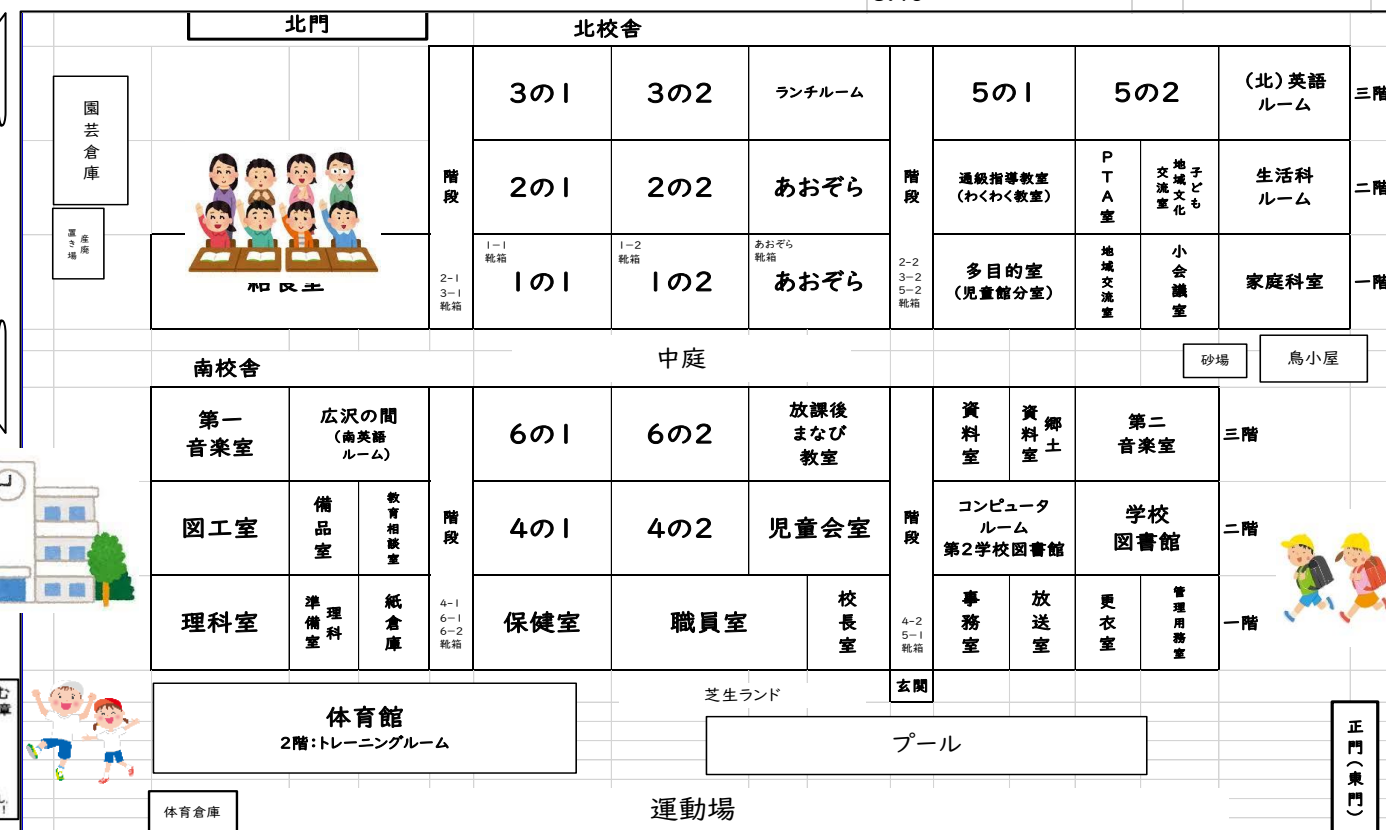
北門

北校舎

園芸倉庫

廃品置き場

和食室

| 階段 | 3の1 | 3の2 | ランチルーム | 階段 | 5の1 | 5の2 | | (北)英語ルーム | 三階 |
|---|---|---|---|---|---|---|---|---|---|
| | 2の1 | 2の2 | あおぞら | | 通級指導教室(わくわく教室) | PTA室 | 地域文化交流室 子ども | 生活科ルーム | 二階 |
| 2-1 3-1 靴箱 | 1-1 靴箱 1の1 | 1-2 靴箱 1の2 | あおぞら 靴箱 あおぞら | 2-2 3-2 5-2 靴箱 | 多目的室(児童館分室) | 地域交流室 | 小会議室 | 家庭科室 | 一階 |

中庭

砂場

鳥小屋

南校舎

| 第一音楽室 | 広沢の間(南英語ルーム) | | 階段 | 6の1 | 6の2 | 放課後まなび教室 | 階段 | 資料室 | 資料室 郷土 | 第二音楽室 | | 三階 |
|---|---|---|---|---|---|---|---|---|---|---|---|---|
| 図工室 | 備品室 | 教育相談室 | | 4の1 | 4の2 | 児童会室 | | コンピュータルーム 第2学校図書館 | | 学校図書館 | | 二階 |
| 理科室 | 理科準備室 | 紙倉庫 | 4-1 6-1 6-2 靴箱 | 保健室 | 職員室 | 校長室 | 4-2 5-1 靴箱 | 事務室 | 放送室 | 更衣室 | 管理用務室 | 一階 |

玄関

芝生ランド

体育館
2階:トレーニングルーム

プール

正門(東門)

体育倉庫

運動場